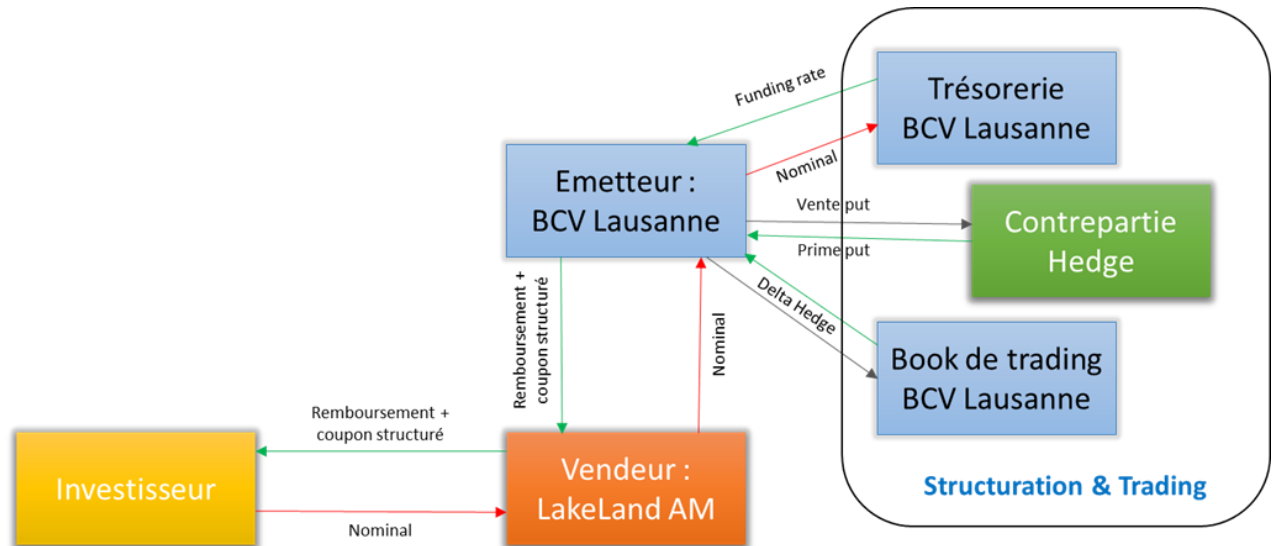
Funding rate

Trésorerie BCV Lausanne

Nominal

Emetteur : BCV Lausanne

Vente put

Contrepartie Hedge

Prime put

Delta Hedge

Book de trading BCV Lausanne

Remboursement + coupon structuré

Nominal

Remboursement + coupon structuré

Investisseur

Vendeur : LakeLand AM

Nominal

Structuration & Trading